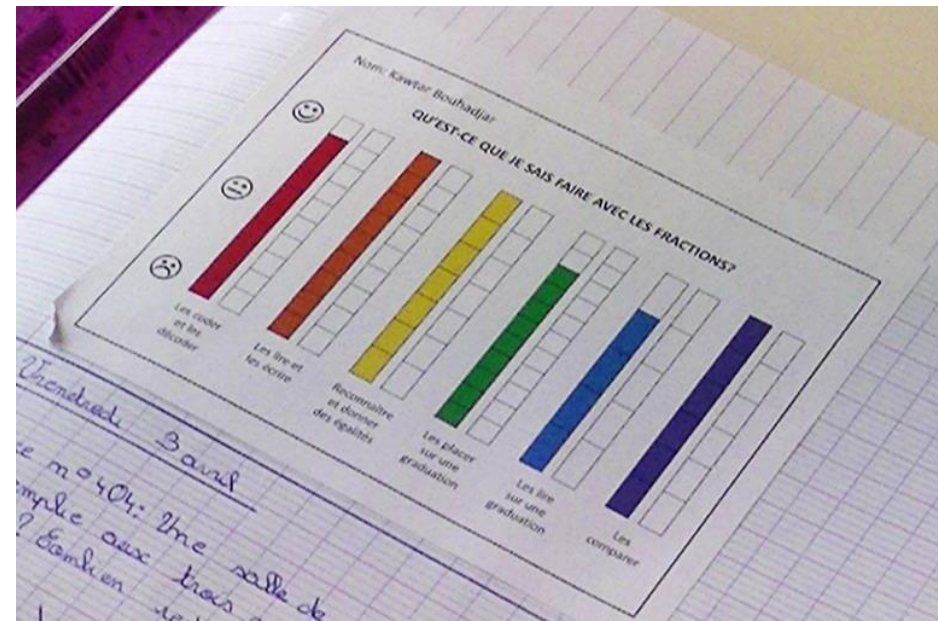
Nom: Kawtar Bouhadjar

QU'EST-CE QUE JE SAIS FAIRE AVEC LES FRACTIONS?

Les coder et les décoder

Les lire et les écrire

Reconnaître et donner des égalités

Les placer sur une graduation

Les lire sur une graduation

Les comparer

Vendredi 3 avril

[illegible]e n°404: Une salle de
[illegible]mple aux trois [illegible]
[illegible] Combien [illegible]